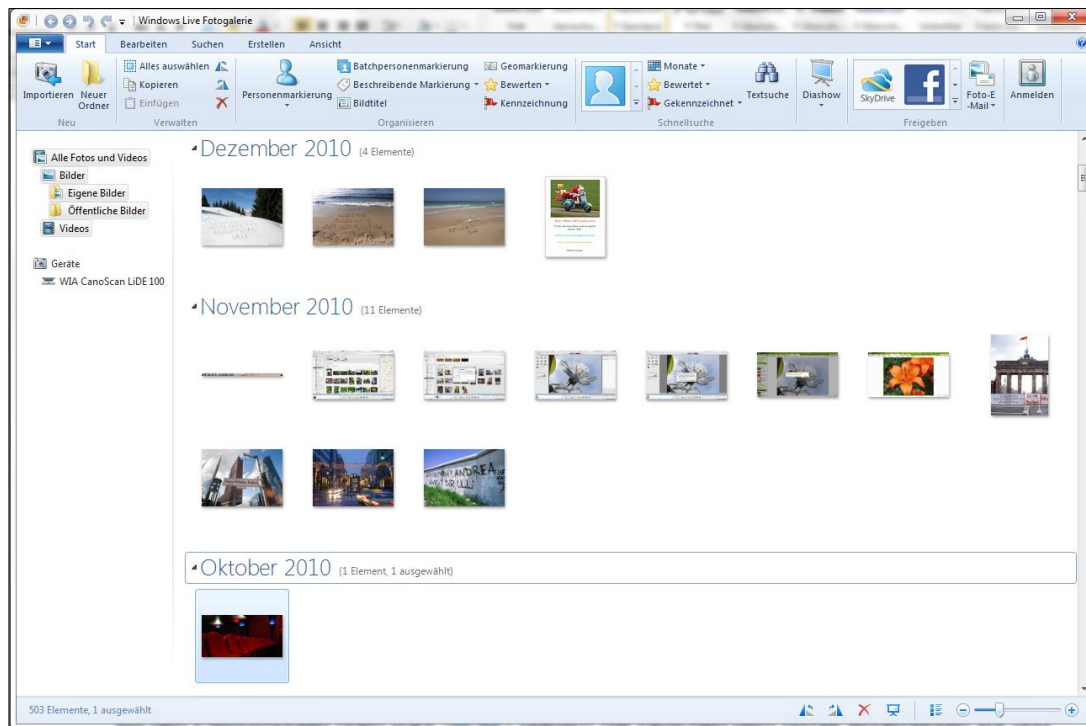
Windows Live Fotogalerie

Start Bearbeiten Suchen Erstellen Ansicht

Importieren Neuer Ordner
Neu

Alles auswählen
Kopieren
Einfügen
Verwalten

Personenmarkierung
Batchpersonenmarkierung
Beschreibende Markierung
Bildtitel
Geomarkierung
Bewerten
Kennzeichnung
Organisieren

Monate
Bewertet
Gekennzeichnet
Textsuche
Schnellsuche

Diashow
SkyDrive
Foto-E-Mail
Freigeben
Anmelden

Alle Fotos und Videos
Bilder
Eigene Bilder
Öffentliche Bilder
Videos

Geräte
WIA CanoScan LiDE 100

Dezember 2010 (4 Elemente)

November 2010 (11 Elemente)

Oktober 2010 (1 Element, 1 ausgewählt)

503 Elemente, 1 ausgewählt